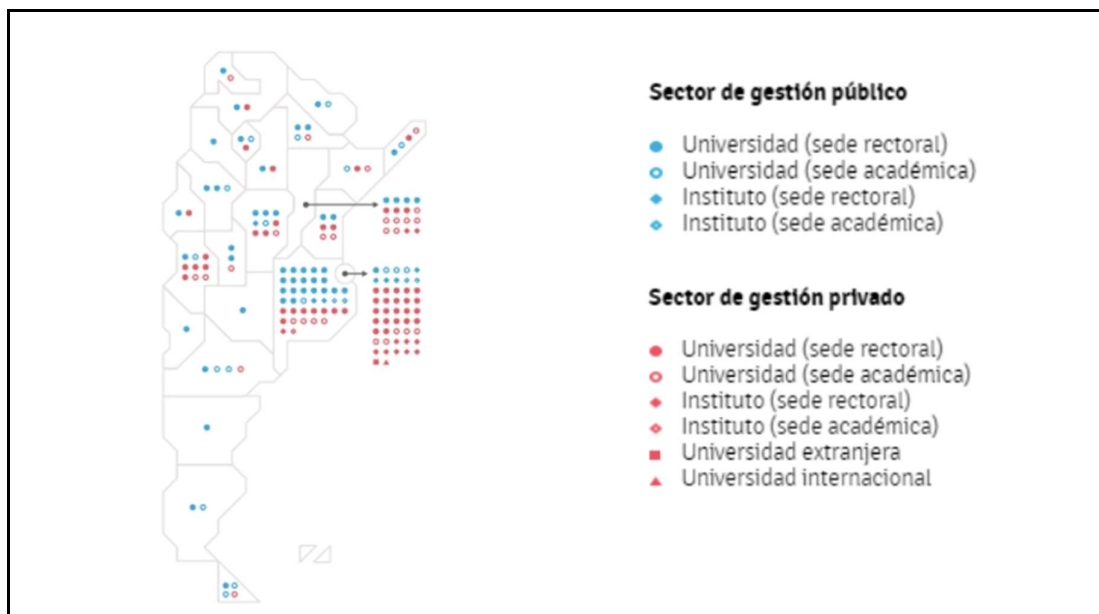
Sector de gestión público

Universidad (sede rectoral)
Universidad (sede académica)
Instituto (sede rectoral)
Instituto (sede académica)

Sector de gestión privado

Universidad (sede rectoral)
Universidad (sede académica)
Instituto (sede rectoral)
Instituto (sede académica)
Universidad extranjera
Universidad internacional